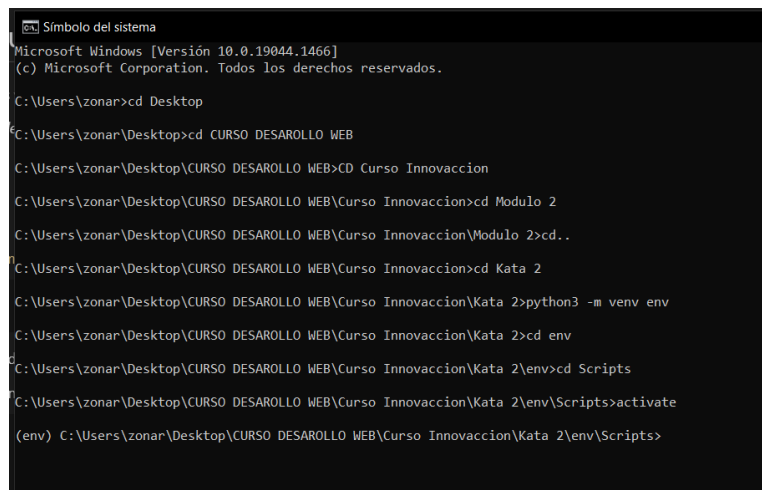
Símbolo del sistema

Microsoft Windows [Versión 10.0.19044.1466]
(c) Microsoft Corporation. Todos los derechos reservados.

C:\Users\zonar>cd Desktop

C:\Users\zonar\Desktop>cd CURSO DESAROLLO WEB

C:\Users\zonar\Desktop\CURSO DESAROLLO WEB>CD Curso Innovaccion

C:\Users\zonar\Desktop\CURSO DESAROLLO WEB\Curso Innovaccion>cd Modulo 2

C:\Users\zonar\Desktop\CURSO DESAROLLO WEB\Curso Innovaccion\Modulo 2>cd..

C:\Users\zonar\Desktop\CURSO DESAROLLO WEB\Curso Innovaccion>cd Kata 2

C:\Users\zonar\Desktop\CURSO DESAROLLO WEB\Curso Innovaccion\Kata 2>python3 -m venv env

C:\Users\zonar\Desktop\CURSO DESAROLLO WEB\Curso Innovaccion\Kata 2>cd env

C:\Users\zonar\Desktop\CURSO DESAROLLO WEB\Curso Innovaccion\Kata 2\env>cd Scripts

C:\Users\zonar\Desktop\CURSO DESAROLLO WEB\Curso Innovaccion\Kata 2\env\Scripts>activate

(env) C:\Users\zonar\Desktop\CURSO DESAROLLO WEB\Curso Innovaccion\Kata 2\env\Scripts>